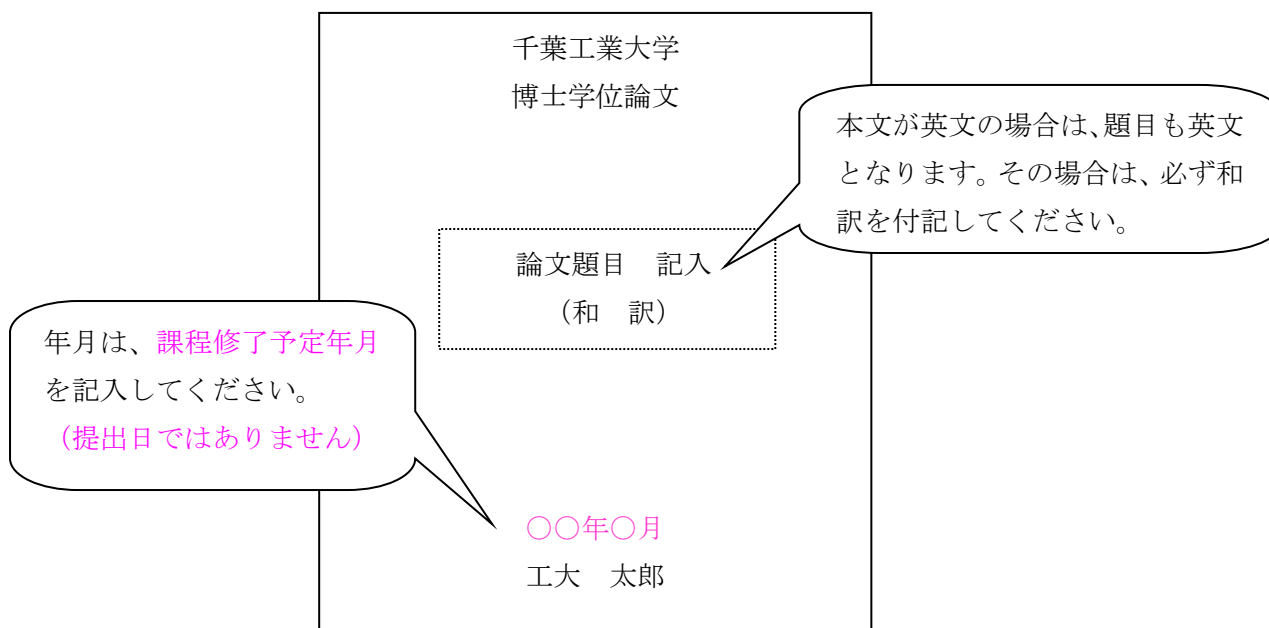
千葉工業大学
博士学位論文

本文が英文の場合は、題目も英文となります。その場合は、必ず和訳を付記してください。

論文題目　記入
（和　訳）

年月は、課程修了予定年月を記入してください。
（提出日ではありません）

○○年○月
工大　太郎